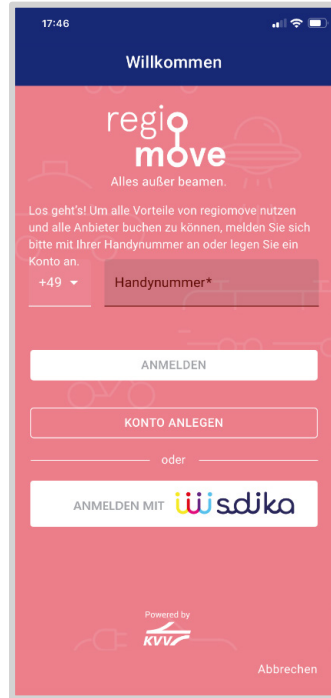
17:46

Willkommen

regio
move
Alles außer beamen.

Los geht's! Um alle Vorteile von regiomove nutzen und alle Anbieter buchen zu können, melden Sie sich bitte mit Ihrer Handynummer an oder legen Sie ein Konto an.

+49

Handynummer*

ANMELDEN

KONTO ANLEGEN

oder

ANMELDEN MIT sdika

Powered by
KVV

Abbrechen